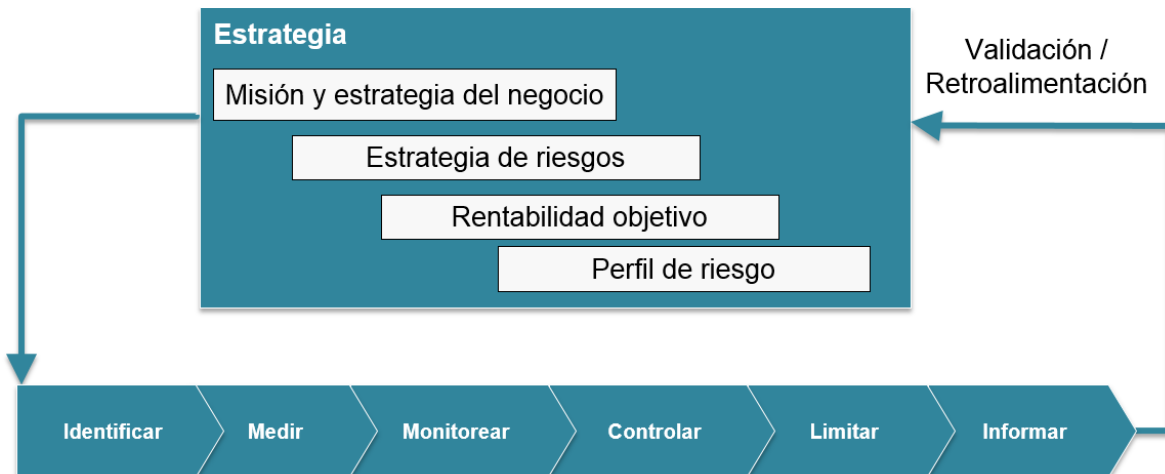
Estrategia

Misión y estrategia del negocio

Estrategia de riesgos

Rentabilidad objetivo

Perfil de riesgo

Validación / Retroalimentación

Identificar

Medir

Monitorear

Controlar

Limitar

Informar